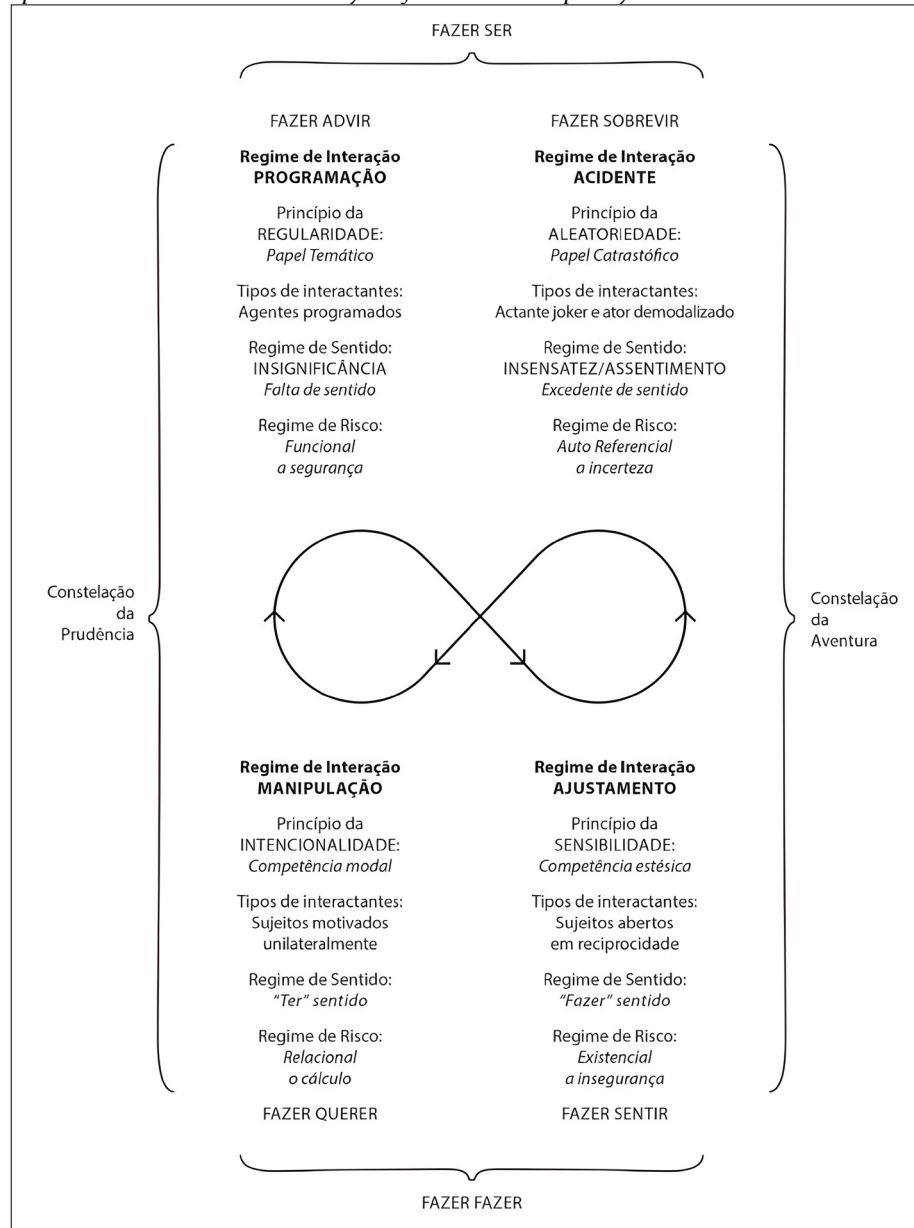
FAZER SER

FAZER ADVIR

**Regime de Interação PROGRAMAÇÃO**

Princípio da REGULARIDADE: *Papel Temático*

Tipos de interactantes: Agentes programados

Regime de Sentido: INSIGNIFICÂNCIA *Falta de sentido*

Regime de Risco: *Funcional a segurança*

FAZER SOBREVIR

**Regime de Interação ACIDENTE**

Princípio da ALEATORIEDADE: *Papel Catrastófico*

Tipos de interactantes: Actante joker e ator demodalizado

Regime de Sentido: INSENSATEZ/ASSENTIMENTO *Excedente de sentido*

Regime de Risco: *Auto Referencial a incerteza*

Constelação da Prudência

Constelação da Aventura

**Regime de Interação MANIPULAÇÃO**

Princípio da INTENCIONALIDADE: *Competência modal*

Tipos de interactantes: Sujeitos motivados unilateralmente

Regime de Sentido: *"Ter" sentido*

Regime de Risco: *Relacional o cálculo*

FAZER QUERER

**Regime de Interação AJUSTAMENTO**

Princípio da SENSIBILIDADE: *Competência estésica*

Tipos de interactantes: Sujeitos abertos em reciprocidade

Regime de Sentido: *"Fazer" sentido*

Regime de Risco: *Existencial a insegurança*

FAZER SENTIR

FAZER FAZER